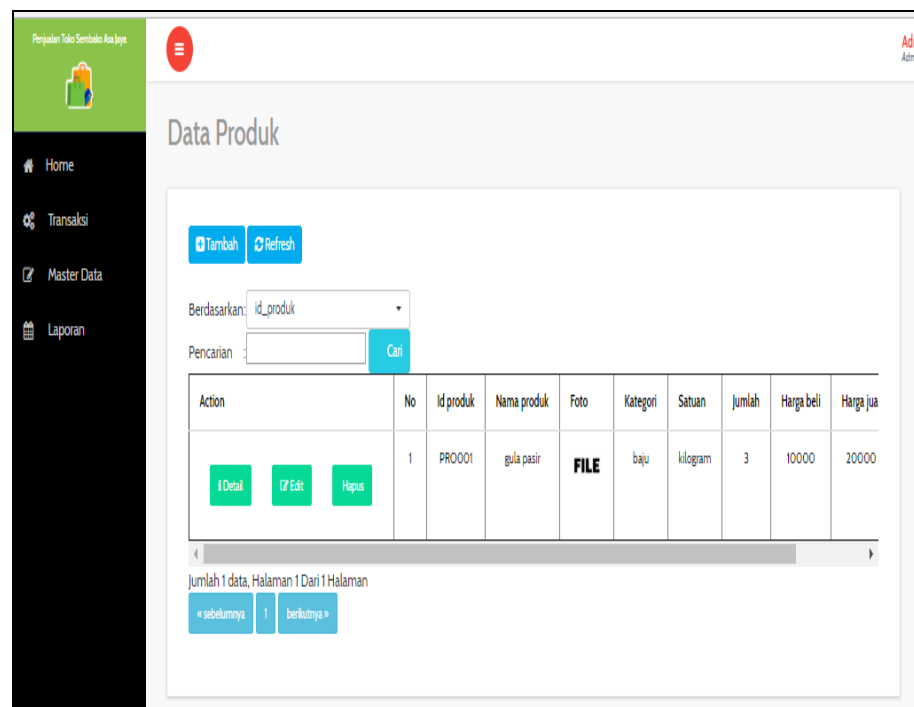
Penjualan Toko Sembako Asa Jaya

Home

Transaksi

Master Data

Laporan

Adi
Adm

Data Produk

Tambah Refresh

Berdasarkan: id_produk

Pencarian : Cari

| Action | No | Id produk | Nama produk | Foto | Kategori | Satuan | Jumlah | Harga beli | Harga jua |
|---|---|---|---|---|---|---|---|---|---|
| Detail Edit Hapus | 1 | PRO001 | gula pasir | FILE | baju | kilogram | 3 | 10000 | 20000 |

Jumlah 1 data, Halaman 1 Dari 1 Halaman

« sebelumnya 1 berikutnya »